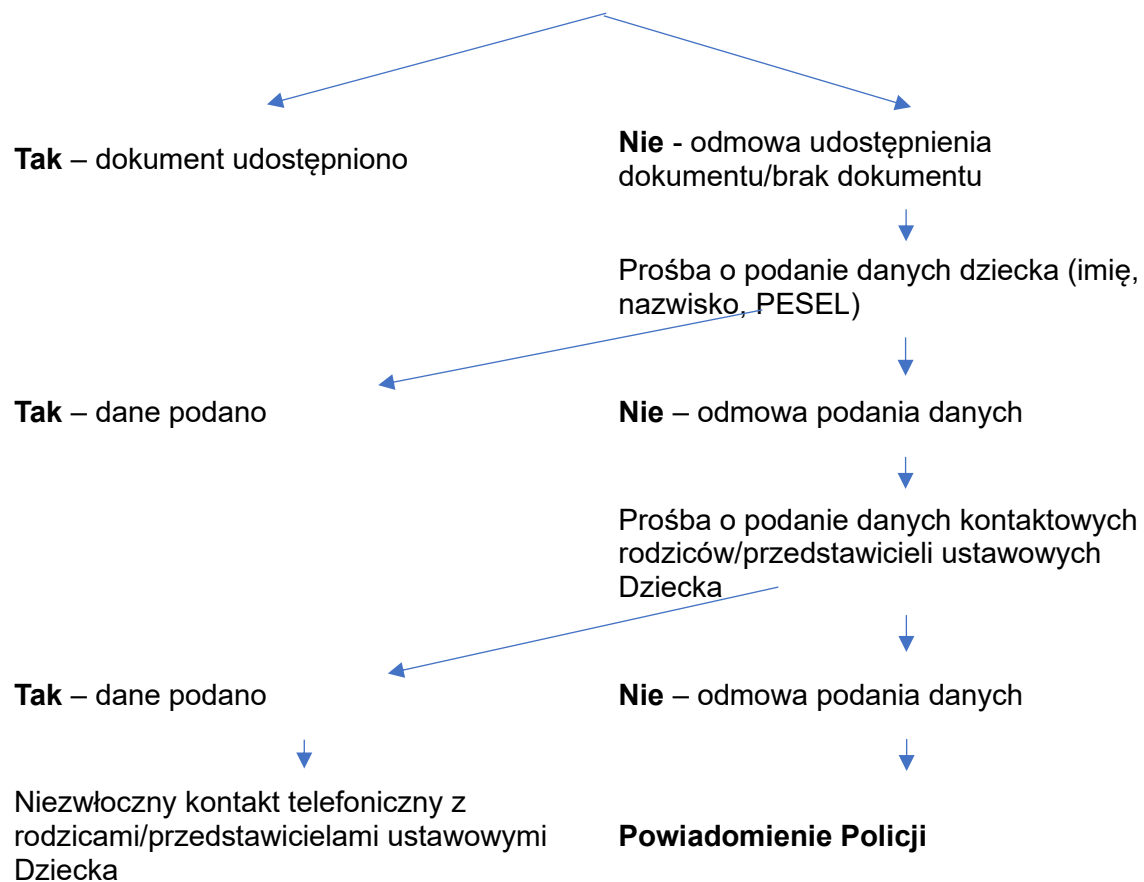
**Tak** – dokument udostępniono

**Nie** - odmowa udostępnienia dokumentu/brak dokumentu

Prośba o podanie danych dziecka (imię, nazwisko, PESEL)

**Tak** – dane podano

**Nie** – odmowa podania danych

Prośba o podanie danych kontaktowych rodziców/przedstawicieli ustawowych Dziecka

**Tak** – dane podano

**Nie** – odmowa podania danych

Niezwłoczny kontakt telefoniczny z rodzicami/przedstawicielami ustawowymi Dziecka

**Powiadomienie Policji**